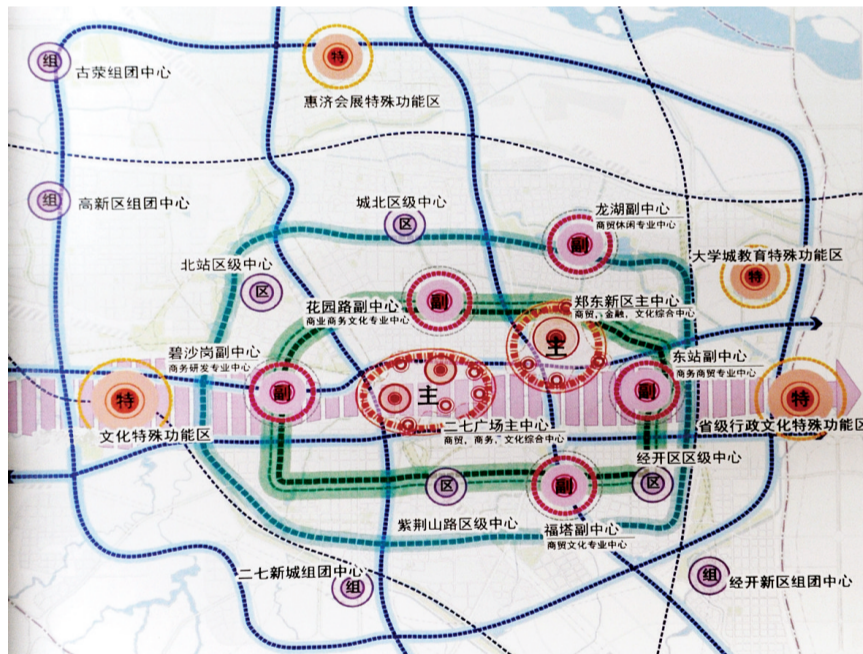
组
古荥组团中心

特
惠济会展特殊功能区

组
高新区组团中心

城北区级中心
区

龙湖副中心
商贸休闲专业中心
副

大学城教育特殊功能区
特

北站区级中心
区

花园路副中心
商业商务文化专业中心
副

郑东新区主中心
商贸、金融、文化综合中心
主

碧沙岗副中心
商务研发专业中心
副

特
文化特殊功能区

主
二七广场主中心
商贸，商务，文化综合中心

东站副中心
商务商贸专业中心
副

特
省级行政文化特殊功能区

经开区区级中心
区

区
紫荆山路区级中心

副
福塔副中心
商贸文化专业中心

二七新城组团中心
组

组
经开新区组团中心